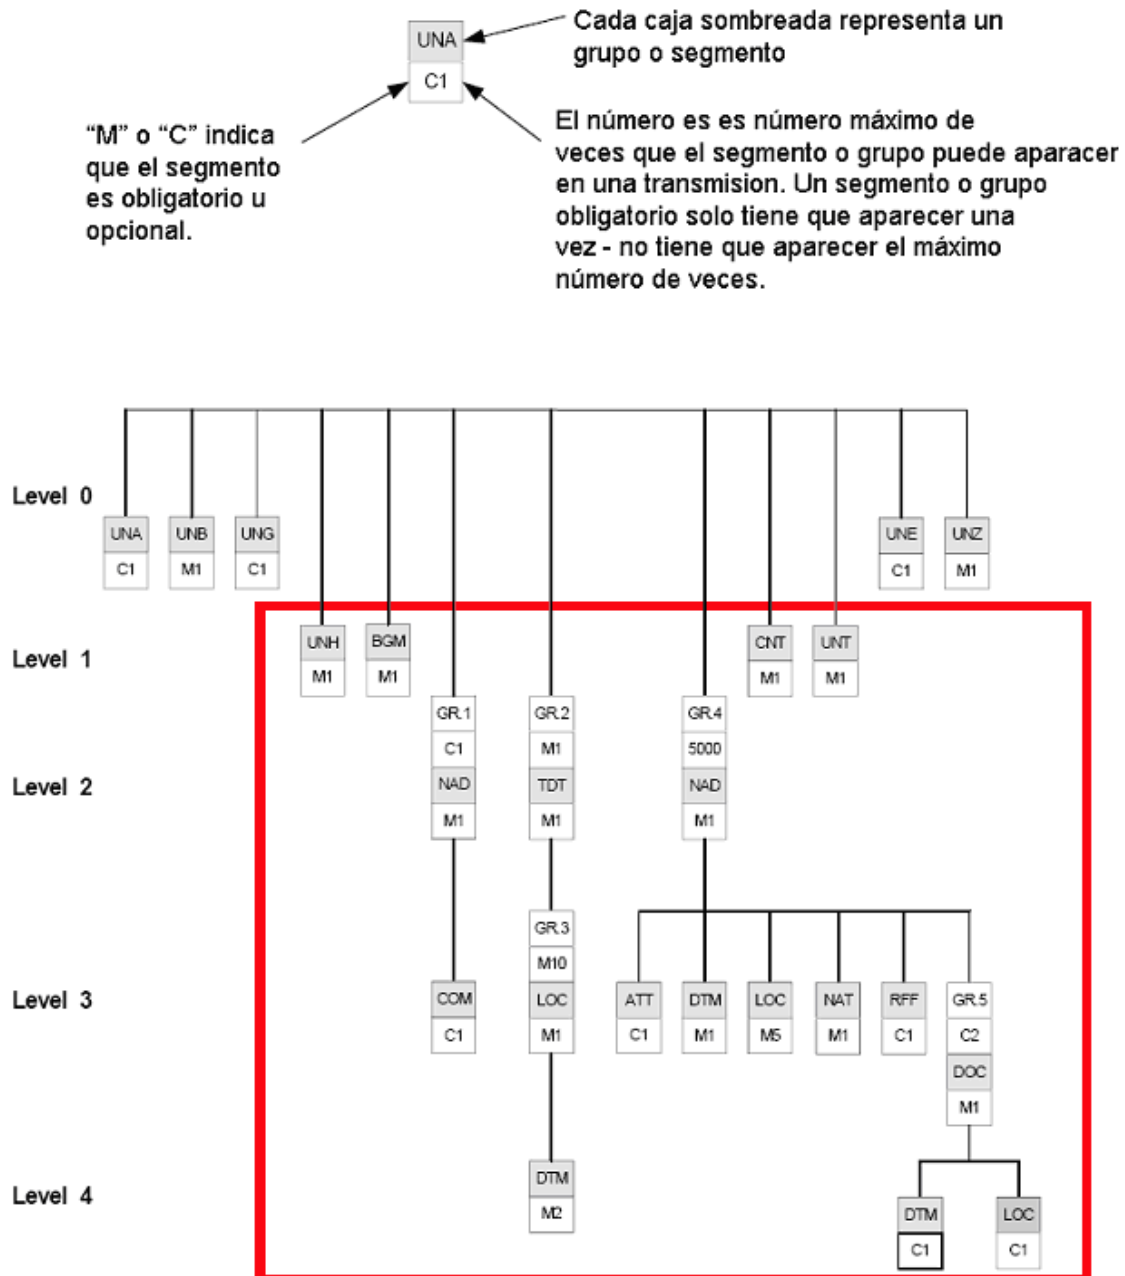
UNA
C1

Cada caja sombreada representa un grupo o segmento

"M" o "C" indica que el segmento es obligatorio u opcional.

El número es es número máximo de veces que el segmento o grupo puede aparacer en una transmision. Un segmento o grupo obligatorio solo tiene que aparecer una vez - no tiene que aparecer el máximo número de veces.

Level 0

UNA
C1
UNB
M1
UNG
C1
UNE
C1
UNZ
M1

Level 1

UNH
M1
BGM
M1
CNT
M1
UNT
M1

Level 2

GR.1
C1
NAD
M1
GR.2
M1
TDT
M1
GR.4
5000
NAD
M1

Level 3

COM
C1
GR.3
M10
LOC
M1
ATT
C1
DTM
M1
LOC
M5
NAT
M1
RFF
C1
GR.5
C2
DOC
M1

Level 4

DTM
M2
DTM
C1
LOC
C1